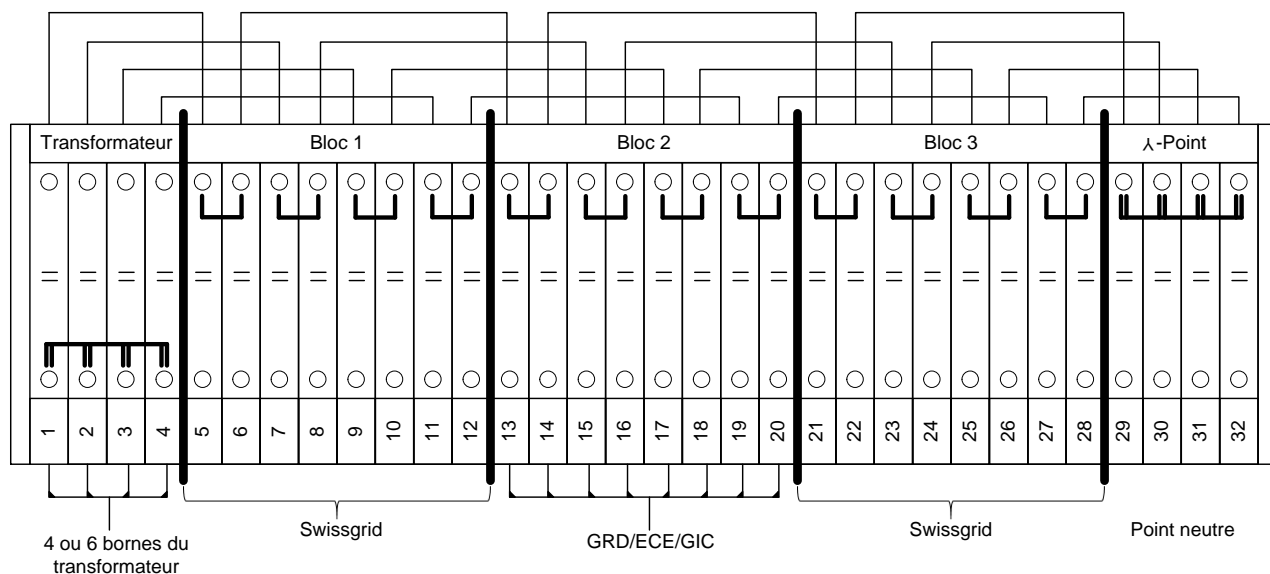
Transformateur
Bloc 1
Bloc 2
Bloc 3
⅄-Point

1 2 3 4 5 6 7 8 9 10 11 12 13 14 15 16 17 18 19 20 21 22 23 24 25 26 27 28 29 30 31 32

4 ou 6 bornes du transformateur
Swissgrid
GRD/ECE/GIC
Swissgrid
Point neutre